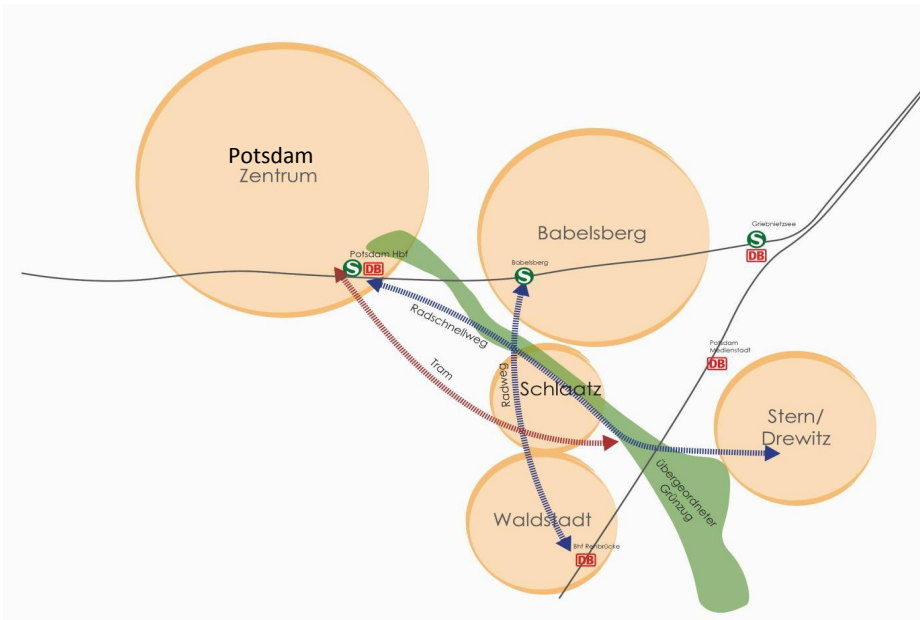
Potsdam
Zentrum

Babelsberg

Griebnitzsee
S
DB

Potsdam Hbf
S
DB

Babelsberg
S

Radschnellweg

Tram

Radweg

Schlaatz

Potsdam Medienstadt
DB

Stern/
Drewitz

übergeordneter Grünzug

Waldstadt

Bhf Rehbrücke
DB